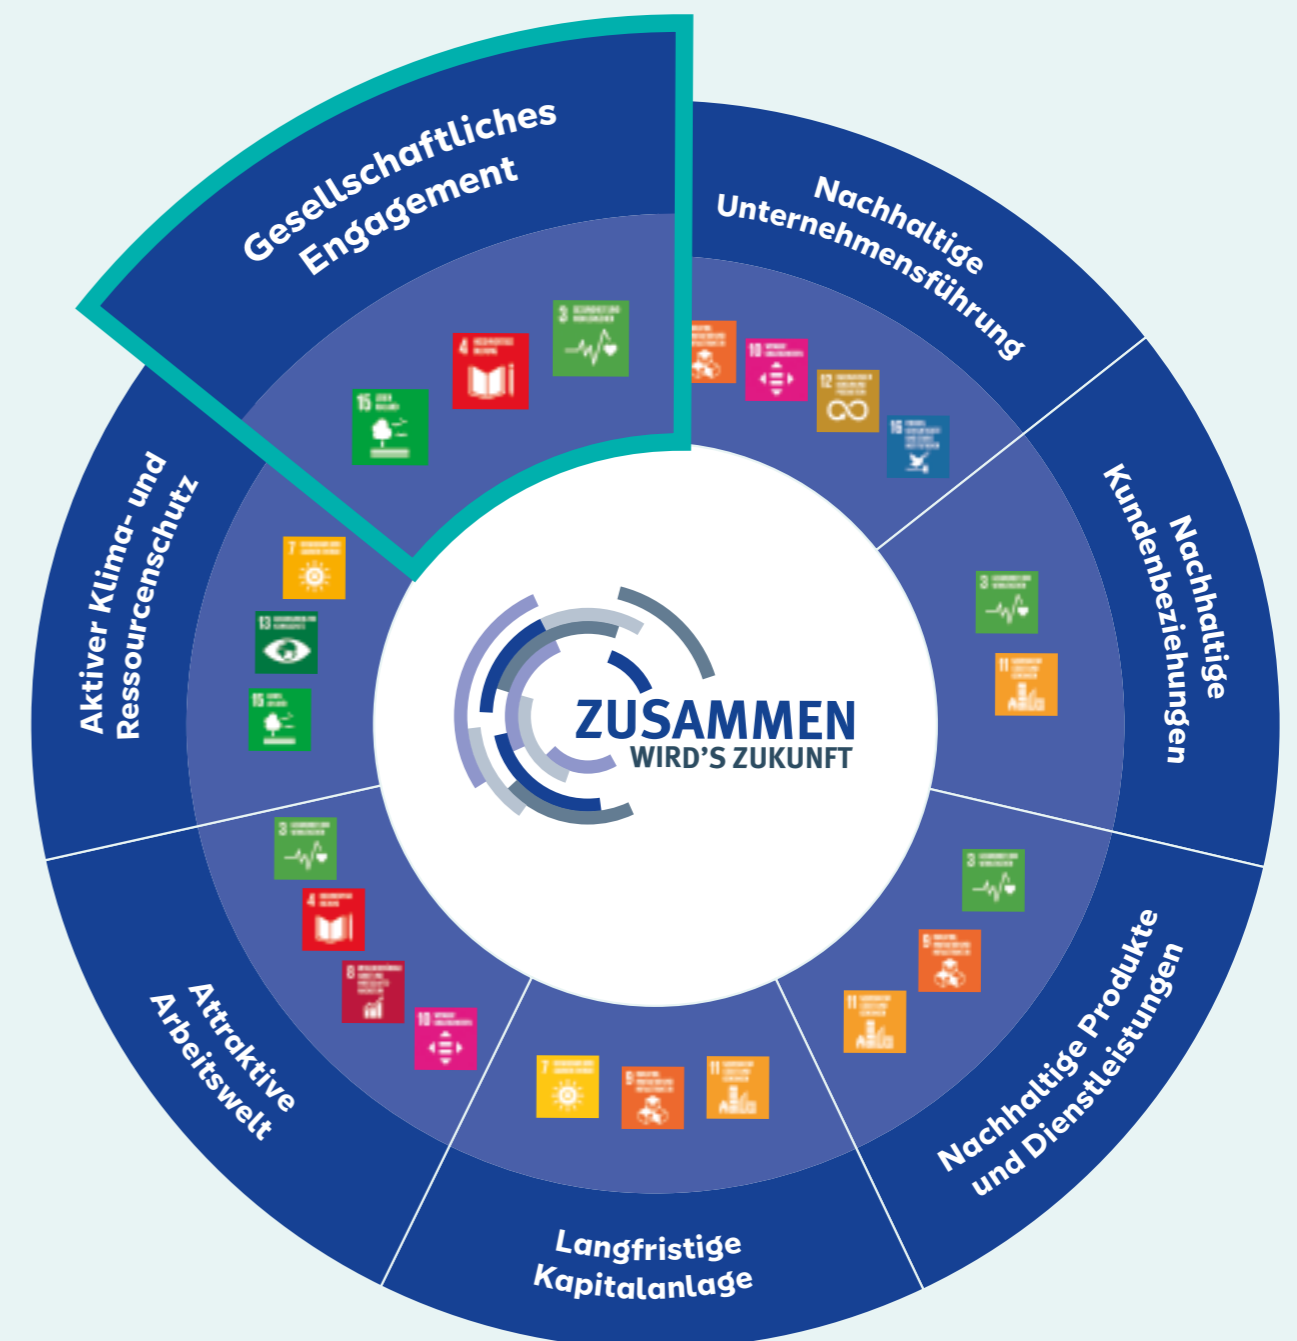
Gesellschaftliches Engagement

Nachhaltige Unternehmensführung

Nachhaltige Kundenbeziehungen

Nachhaltige Produkte und Dienstleistungen

Langfristige Kapitalanlage

Attraktive Arbeitswelt

Aktiver Klima- und Ressourcenschutz

ZUSAMMEN
WIRD'S ZUKUNFT